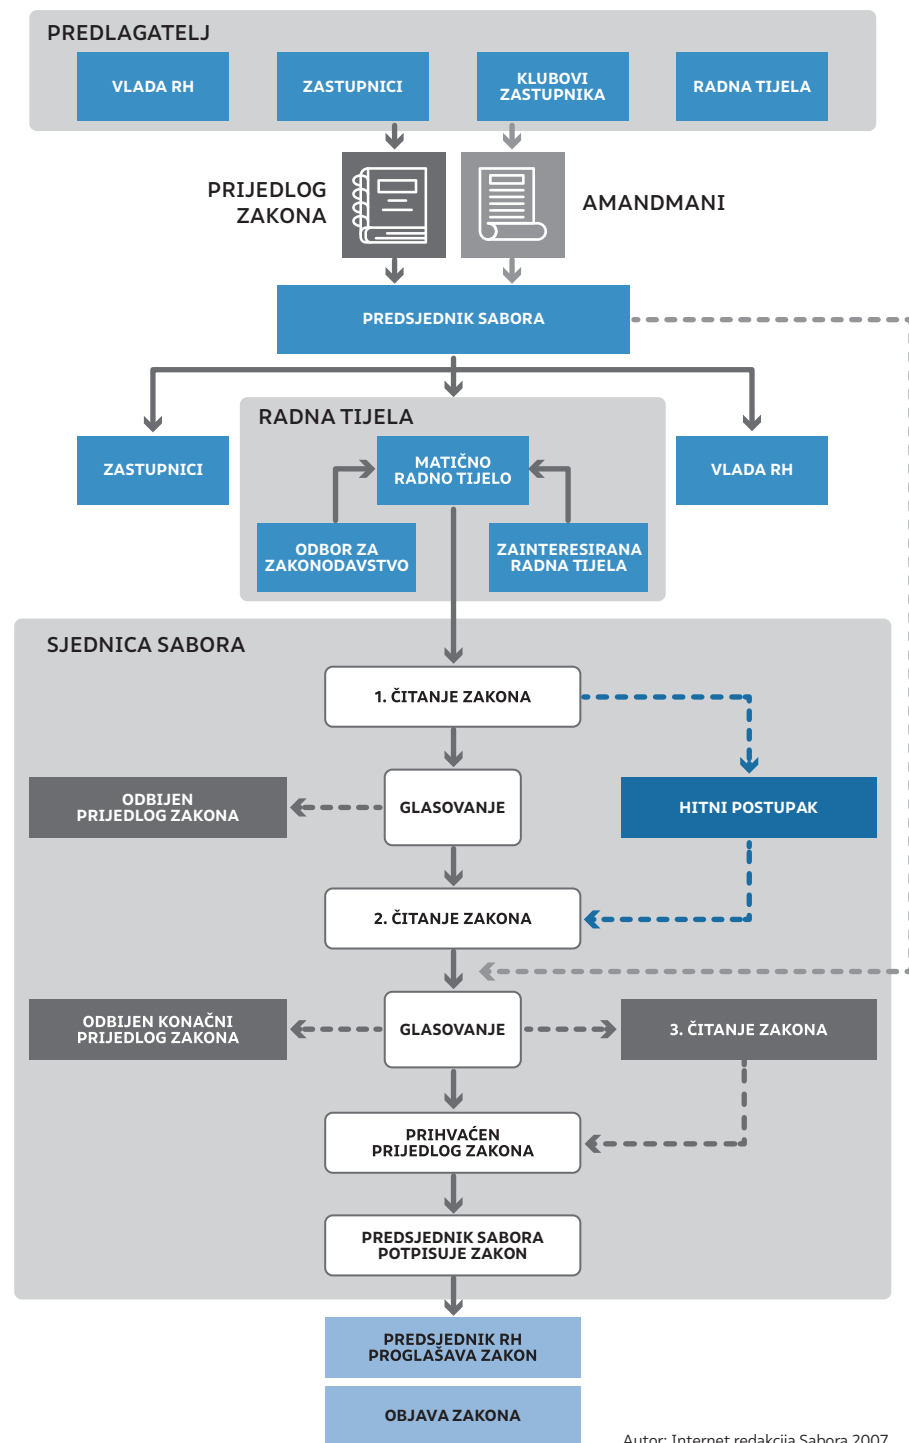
PREDLAGATELJ

VLADA RH

ZASTUPNICI

KLUBOVI ZASTUPNIKA

RADNA TIJELA

PRIJEDLOG ZAKONA

AMANDMANI

PREDSJEDNIK SABORA

ZASTUPNICI

RADNA TIJELA

MATIČNO RADNO TIJELO

ODBOR ZA ZAKONODAVSTVO

ZAINTERESIRANA RADNA TIJELA

VLADA RH

SJEDNICA SABORA

1. ČITANJE ZAKONA

ODBIJEN PRIJEDLOG ZAKONA

GLASOVANJE

HITNI POSTUPAK

2. ČITANJE ZAKONA

ODBIJEN KONAČNI PRIJEDLOG ZAKONA

GLASOVANJE

3. ČITANJE ZAKONA

PRIHVAĆEN PRIJEDLOG ZAKONA

PREDSJEDNIK SABORA POTPISUJE ZAKON

PREDSJEDNIK RH PROGLAŠAVA ZAKON

OBJAVA ZAKONA

Autor: Internet redakcija Sabora 2007